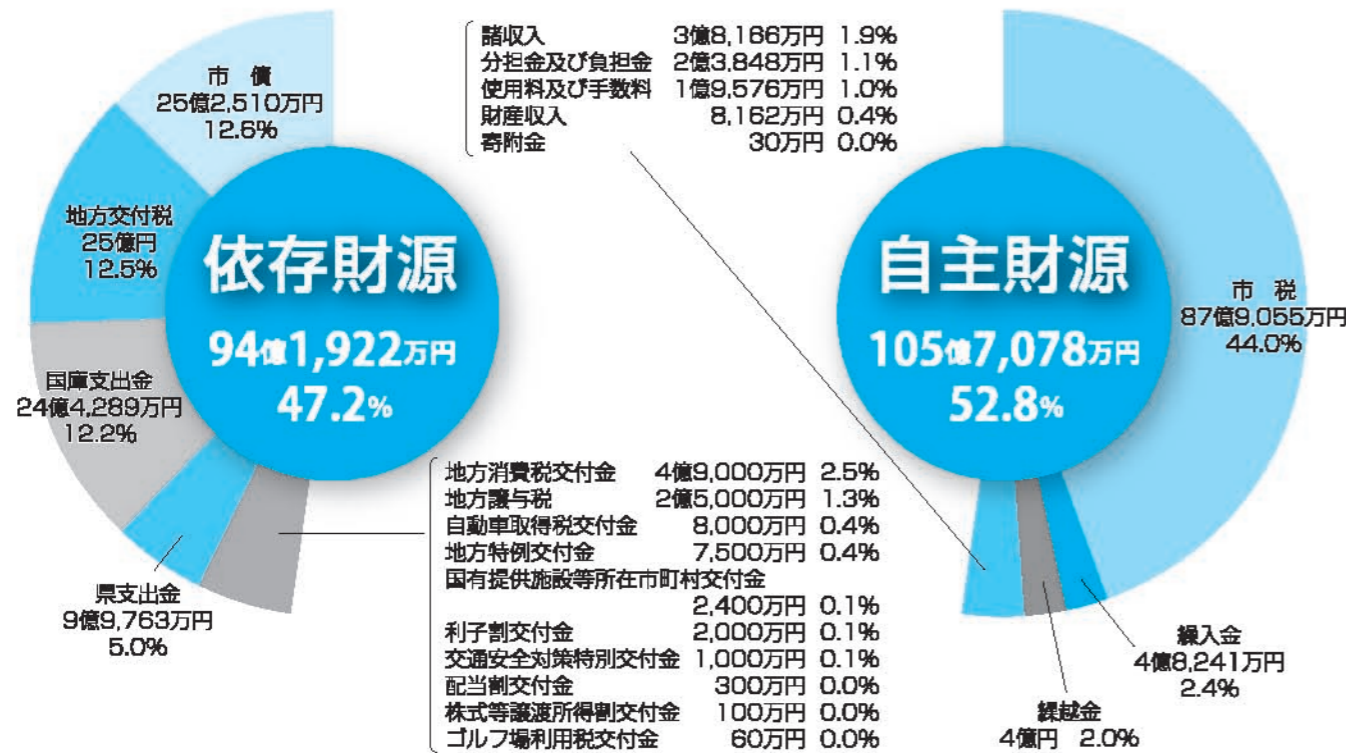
市 債
25億2,510万円
12.6%

地方交付税
25億円
12.5%

国庫支出金
24億4,289万円
12.2%

県支出金
9億9,763万円
5.0%

依存財源
94億1,922万円
47.2%

諸収入 3億8,166万円 1.9%
分担金及び負担金 2億3,848万円 1.1%
使用料及び手数料 1億9,576万円 1.0%
財産収入 8,162万円 0.4%
寄附金 30万円 0.0%

自主財源
105億7,078万円
52.8%

市 税
87億9,055万円
44.0%

繰入金
4億8,241万円
2.4%

繰越金
4億円 2.0%

地方消費税交付金 4億9,000万円 2.5%
地方譲与税 2億5,000万円 1.3%
自動車取得税交付金 8,000万円 0.4%
地方特例交付金 7,500万円 0.4%
国有提供施設等所在市町村交付金 2,400万円 0.1%
利子割交付金 2,000万円 0.1%
交通安全対策特別交付金 1,000万円 0.1%
配当割交付金 300万円 0.0%
株式等譲渡所得割交付金 100万円 0.0%
ゴルフ場利用税交付金 60万円 0.0%